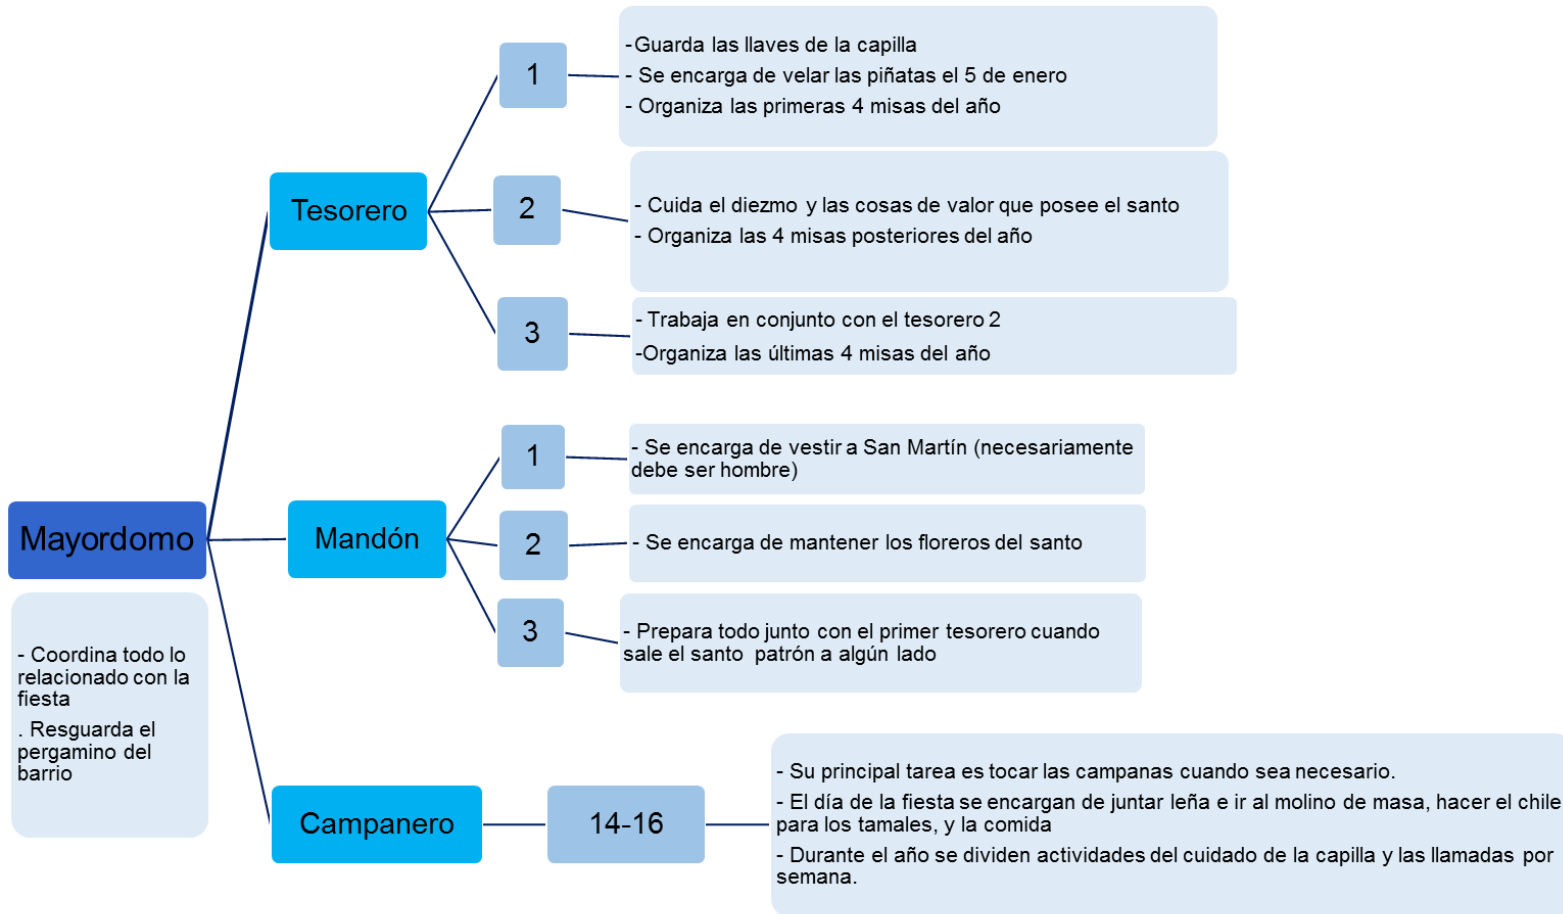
Mayordomo

- Coordina todo lo relacionado con la fiesta
. Resguarda el pergamino del barrio

Tesorero

1

-Guarda las llaves de la capilla
- Se encarga de velar las piñatas el 5 de enero
- Organiza las primeras 4 misas del año

2

- Cuida el diezmo y las cosas de valor que posee el santo
- Organiza las 4 misas posteriores del año

3

- Trabaja en conjunto con el tesorero 2
-Organiza las últimas 4 misas del año

Mandón

1

- Se encarga de vestir a San Martín (necesariamente debe ser hombre)

2

- Se encarga de mantener los floreros del santo

3

- Prepara todo junto con el primer tesorero cuando sale el santo patrón a algún lado

Campanero

14-16

- Su principal tarea es tocar las campanas cuando sea necesario.
- El día de la fiesta se encargan de juntar leña e ir al molino de masa, hacer el chile para los tamales, y la comida
- Durante el año se dividen actividades del cuidado de la capilla y las llamadas por semana.